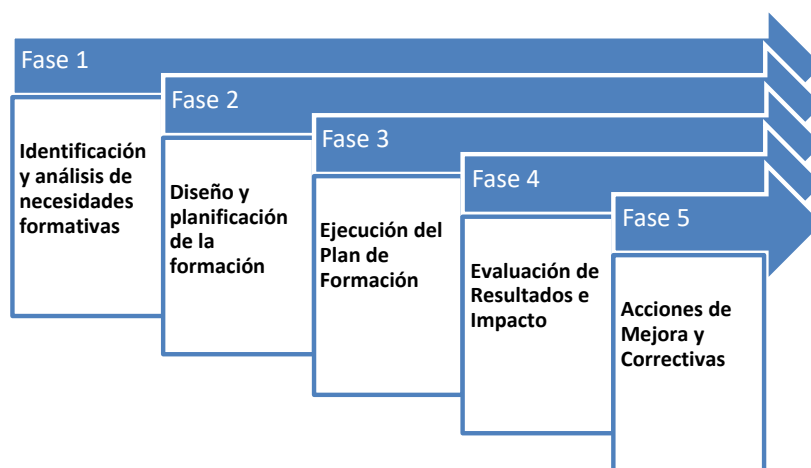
Fase 1

Identificación y análisis de necesidades formativas

Fase 2

Diseño y planificación de la formación

Fase 3

Ejecución del Plan de Formación

Fase 4

Evaluación de Resultados e Impacto

Fase 5

Acciones de Mejora y Correctivas